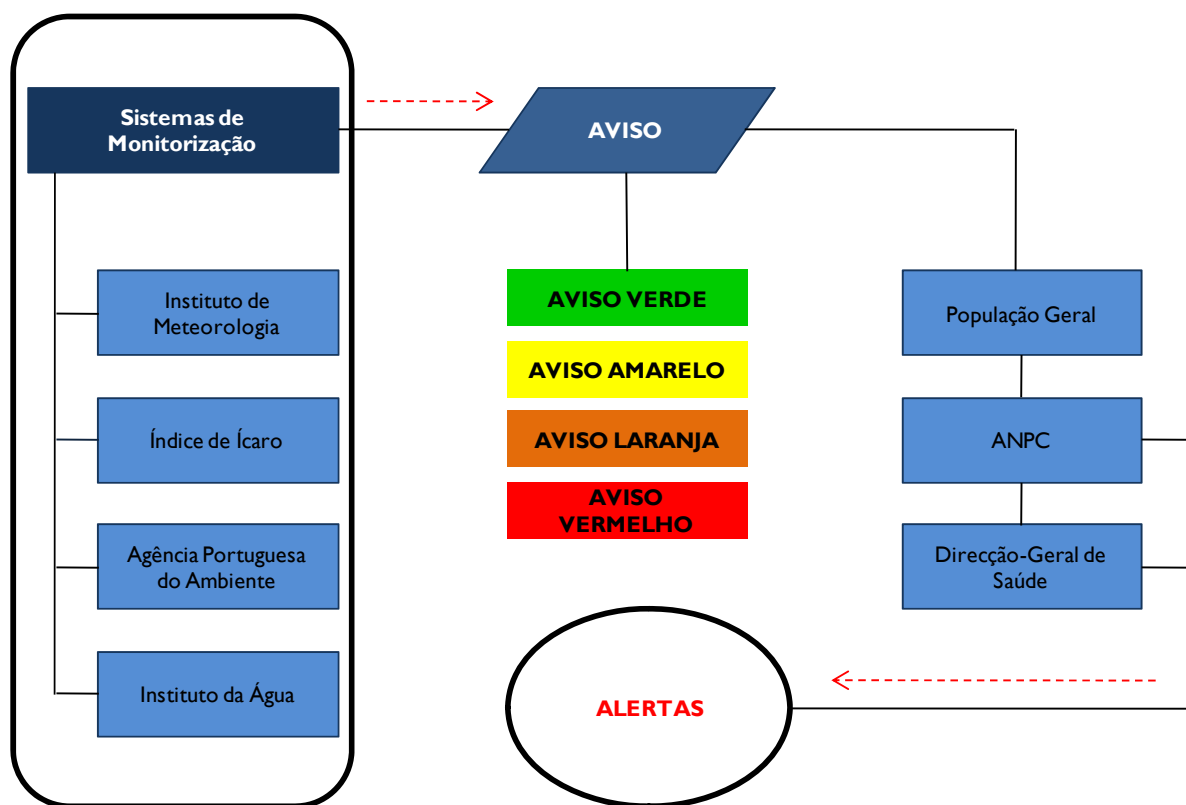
Sistemas de Monitorização

AVISO

Instituto de Meteorologia

Índice de Ícaro

Agência Portuguesa do Ambiente

Instituto da Água

AVISO VERDE

AVISO AMARELO

AVISO LARANJA

AVISO VERMELHO

População Geral

ANPC

Direcção-Geral de Saúde

ALERTAS